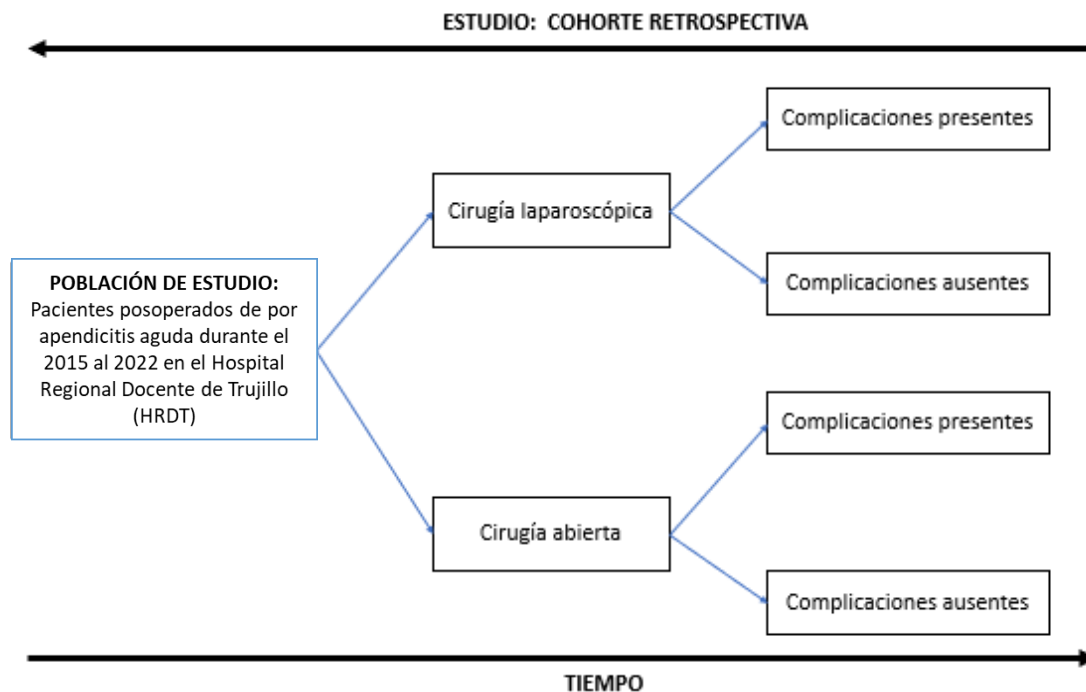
ESTUDIO: COHORTE RETROSPECTIVA

POBLACIÓN DE ESTUDIO:
Pacientes posoperados de por apendicitis aguda durante el 2015 al 2022 en el Hospital Regional Docente de Trujillo (HRDT)

Cirugía laparoscópica

Complicaciones presentes

Complicaciones ausentes

Cirugía abierta

Complicaciones presentes

Complicaciones ausentes

TIEMPO